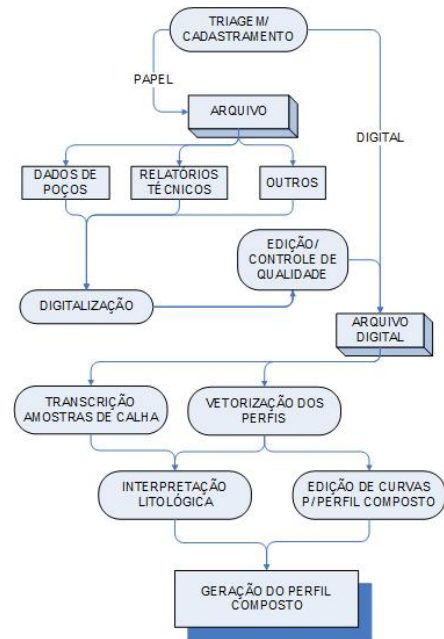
TRIAGEM/
CADASTRAMENTO

PAPEL

DIGITAL

ARQUIVO

DADOS DE POÇOS

RELATÓRIOS TÉCNICOS

OUTROS

EDIÇÃO/
CONTROLE DE QUALIDADE

DIGITALIZAÇÃO

ARQUIVO DIGITAL

TRANSCRIÇÃO AMOSTRAS DE CALHA

VETORIZAÇÃO DOS PERFIS

INTERPRETAÇÃO LITOLÓGICA

EDIÇÃO DE CURVAS P/PERFIL COMPOSTO

GERAÇÃO DO PERFIL COMPOSTO